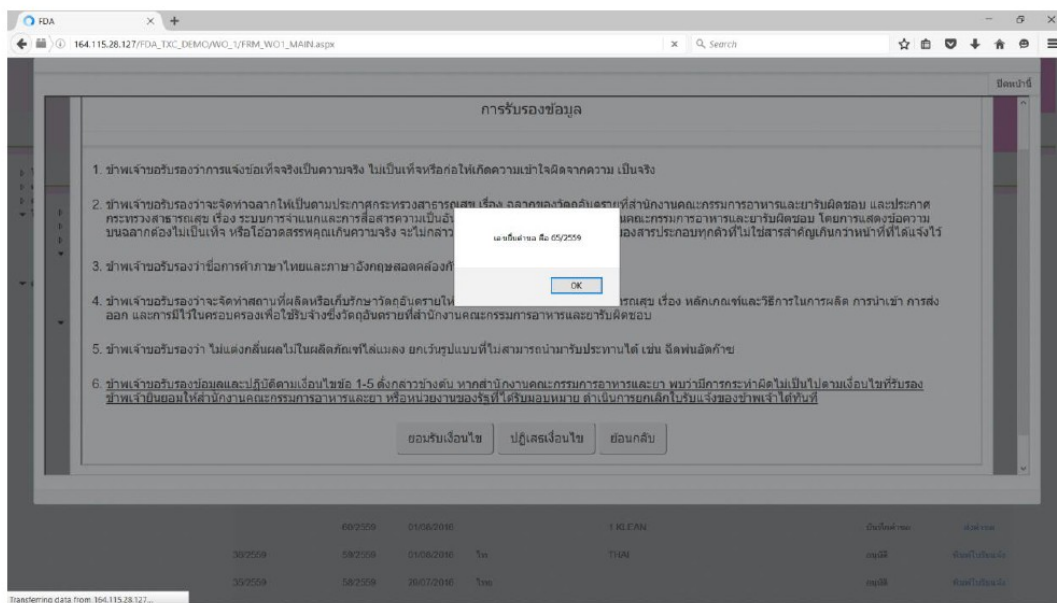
FDA
164.115.28.127/FDA_TXC_DEMO/WO_1/FRM_WO1_MAIN.aspx
Search

ปิดหน้านี้

การรับรองข้อมูล

1. ข้าพเจ้าขอรับรองว่าการแจ้งข้อเท็จจริงเป็นความจริง ไม่เป็นเท็จหรือก่อให้เกิดความเข้าใจผิดจากความ เป็นจริง

2. ข้าพเจ้าขอรับรองว่าจะจัดทำฉลากให้เป็นตามประกาศกระทรวงสาธารณสุข เรื่อง ฉลากของวัตถุอันตรายที่สำนักงานคณะกรรมการอาหารและยารับผิดชอบ และประกาศกระทรวงสาธารณสุข เรื่อง ระบบการจำแนกและการสื่อสารความเป็นอั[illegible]คณะกรรมการอาหารและยารับผิดชอบ โดยการแสดงข้อความบนฉลากต้องไม่เป็นเท็จ หรือโอ้อวดสรรพคุณเกินความจริง จะไม่กล่าว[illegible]องสารประกอบทุกตัวที่ไม่ใช่สารสำคัญเกินกว่าหน้าที่ที่ได้แจ้งไว้

3. ข้าพเจ้าขอรับรองว่าชื่อการค้าภาษาไทยและภาษาอังกฤษสอดคล้องกั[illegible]

4. ข้าพเจ้าขอรับรองว่าจะจัดทำสถานที่ผลิตหรือเก็บรักษาวัตถุอันตรายให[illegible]รณสุข เรื่อง หลักเกณฑ์และวิธีการในการผลิต การนำเข้า การส่งออก และการมีไว้ในครอบครองเพื่อใช้รับจ้างซึ่งวัตถุอันตรายที่สำนักงานคณะกรรมการอาหารและยารับผิดชอบ

5. ข้าพเจ้าขอรับรองว่า ไม่แต่งกลิ่นผลไม้ในผลิตภัณฑ์ไล่แมลง ยกเว้นรูปแบบที่ไม่สามารถนำมารับประทานได้ เช่น ฉีดพ่นอัดก๊าซ

6. ข้าพเจ้าขอรับรองข้อมูลและปฏิบัติตามเงื่อนไขข้อ 1-5 ดังกล่าวข้างต้น หากสำนักงานคณะกรรมการอาหารและยา พบว่ามีการกระทำผิดไม่เป็นไปตามเงื่อนไขที่รับรอง ข้าพเจ้ายินยอมให้สำนักงานคณะกรรมการอาหารและยา หรือหน่วยงานของรัฐที่ได้รับมอบหมาย ดำเนินการยกเลิกใบรับแจ้งของข้าพเจ้าได้ทันที

เลขที่ผ่าน คือ 65/2559

OK

ยอมรับเงื่อนไข ปฏิเสธเงื่อนไข ย้อนกลับ

60/2559 01/08/2016 1 KLEAN
30/2559 58/2559 01/08/2016 THAI
30/2559 58/2559 28/07/2016

Transferring data from 164.115.28.127...